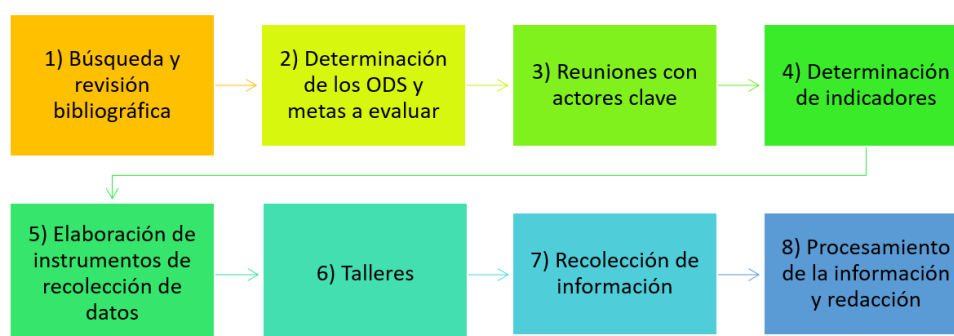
1) Búsqueda y revisión bibliográfica

2) Determinación de los ODS y metas a evaluar

3) Reuniones con actores clave

4) Determinación de indicadores

5) Elaboración de instrumentos de recolección de datos

6) Talleres

7) Recolección de información

8) Procesamiento de la información y redacción